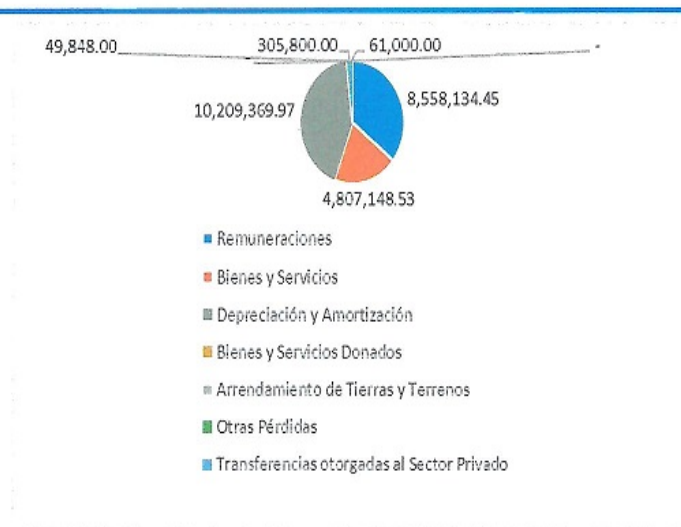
49,848.00
305,800.00
61,000.00
10,209,369.97
8,558,134.45
4,807,148.53

Remuneraciones
Bienes y Servicios
Depreciación y Amortización
Bienes y Servicios Donados
Arrendamiento de Tierras y Terrenos
Otras Pérdidas
Transferencias otorgadas al Sector Privado